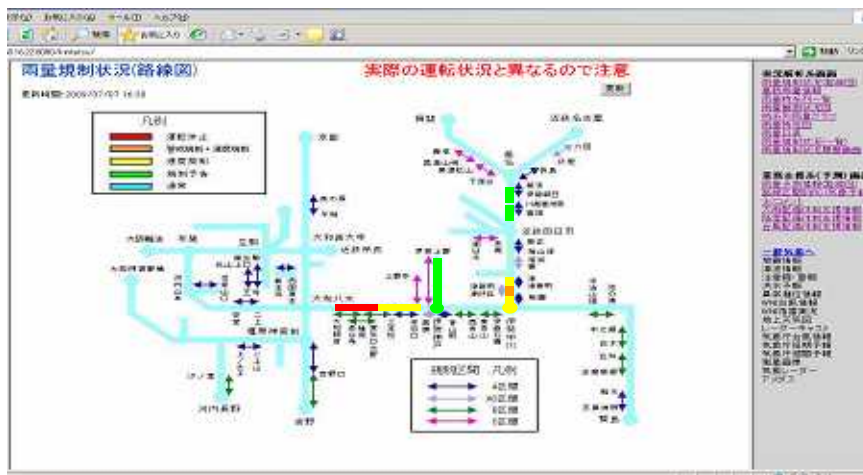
雨量規制状況(路線図)

実際の運転状況と異なるので注意

更新

凡例

運転中止

徐行規制・速度規制

速度規制

規制予告

通常

京都

大和西大寺

大阪八尾

橿原神宮前

吉野

河内長野

伊賀

近鉄名古屋

規制区間　凡例

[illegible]区間

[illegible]区間

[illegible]区間

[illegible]区間

賢島